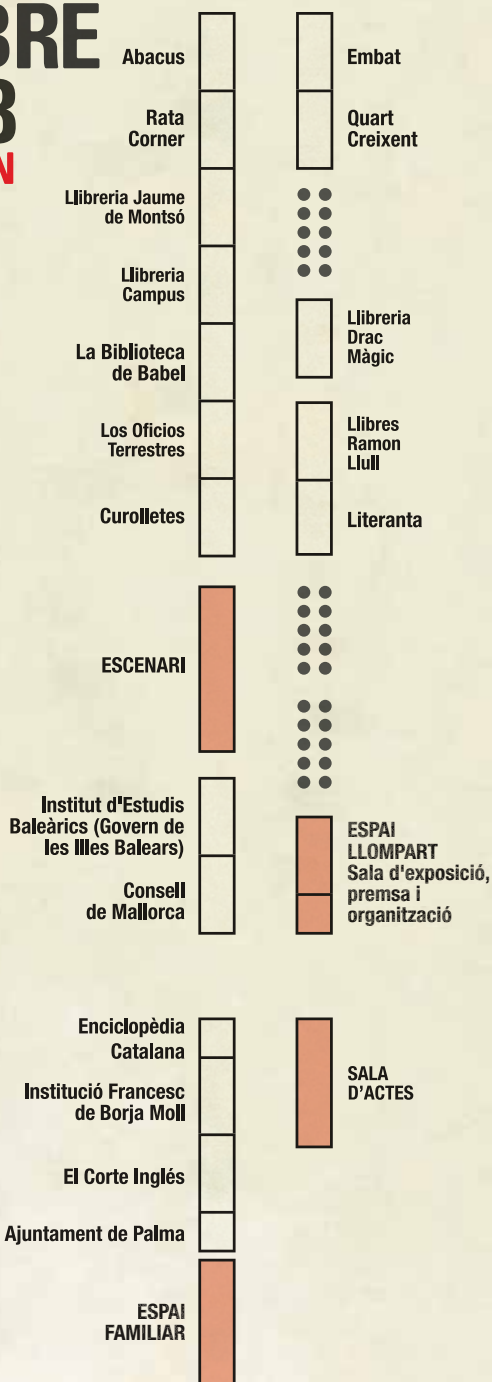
BRE
3
N

Abacus

Rata Corner

Llibreria Jaume de Montsó

Llibreria Campus

La Biblioteca de Babel

Los Oficios Terrestres

Curolletes

ESCENARI

Institut d'Estudis Balearics (Govern de les Illes Balears)

Consell de Mallorca

Enciclopèdia Catalana

Institució Francesc de Borja Moll

El Corte Inglés

Ajuntament de Palma

ESPAI FAMILIAR

Embat

Quart Creixent

Llibreria Drac Màgic

Llibres Ramon Llull

Literanta

ESPAI LLOMPART Sala d'exposició, premsa i organització

SALA D'ACTES